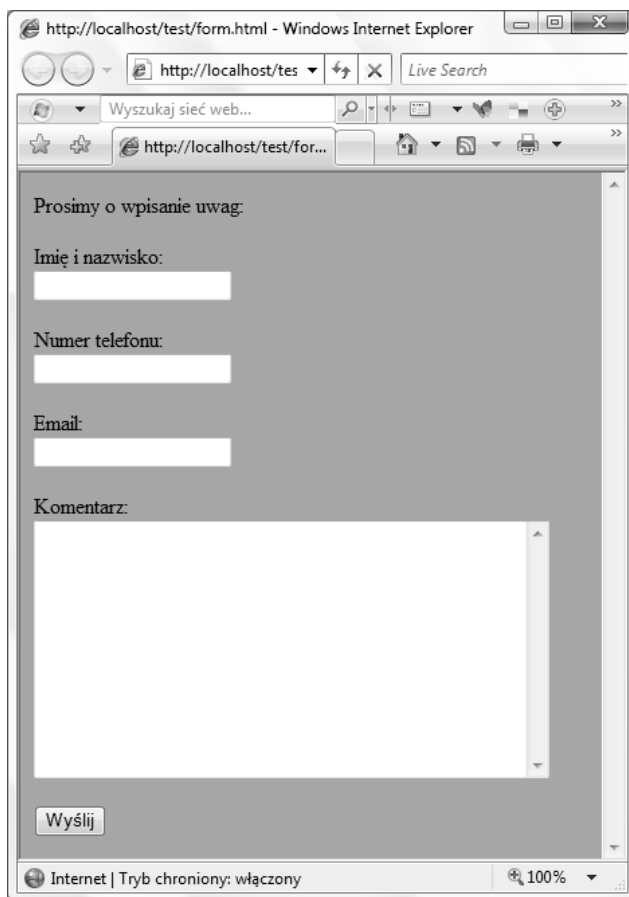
http://localhost/test/form.html - Windows Internet Explorer

http://localhost/tes

Live Search

Wyszukaj sieć web...

http://localhost/test/for...

Prosimy o wpisanie uwag:

Imię i nazwisko:

Numer telefonu:

Email:

Komentarz:

Wyślij

Internet | Tryb chroniony: włączony

100%